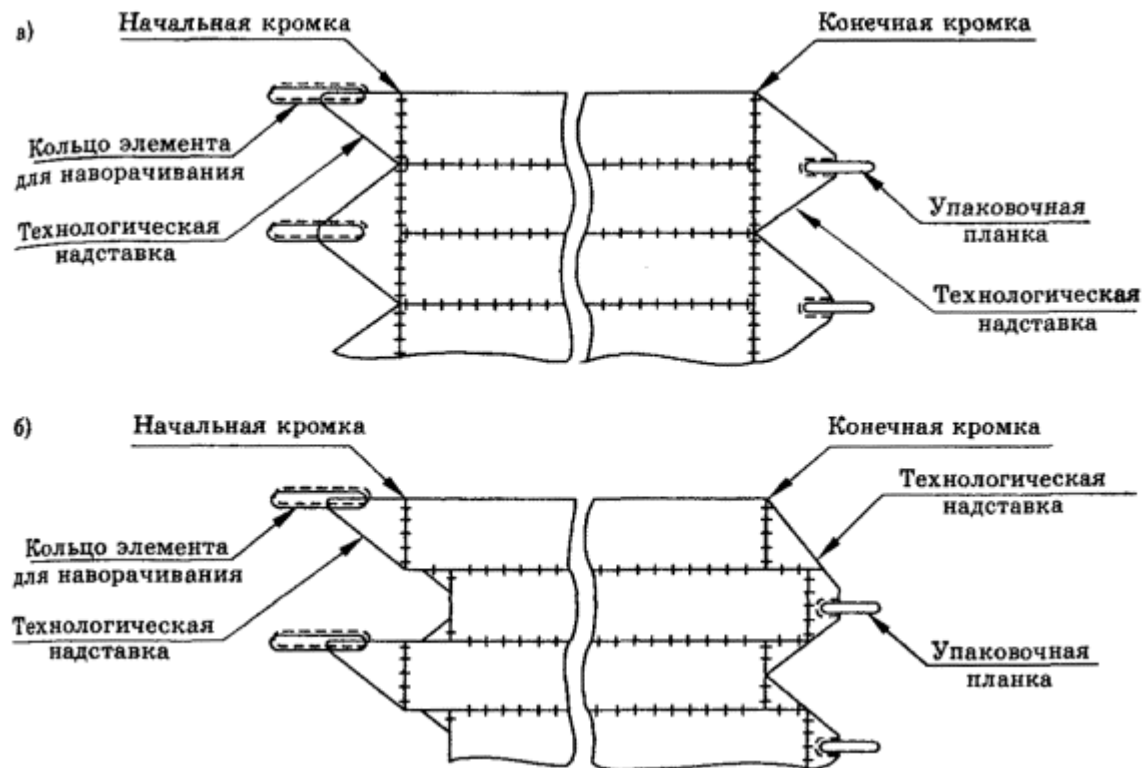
в)

Начальная кромка

Конечная кромка

Кольцо элемента для наворачивания

Технологическая надставка

Упаковочная планка

Технологическая надставка

б)

Начальная кромка

Конечная кромка

Технологическая надставка

Кольцо элемента для наворачивания

Технологическая надставка

Упаковочная планка